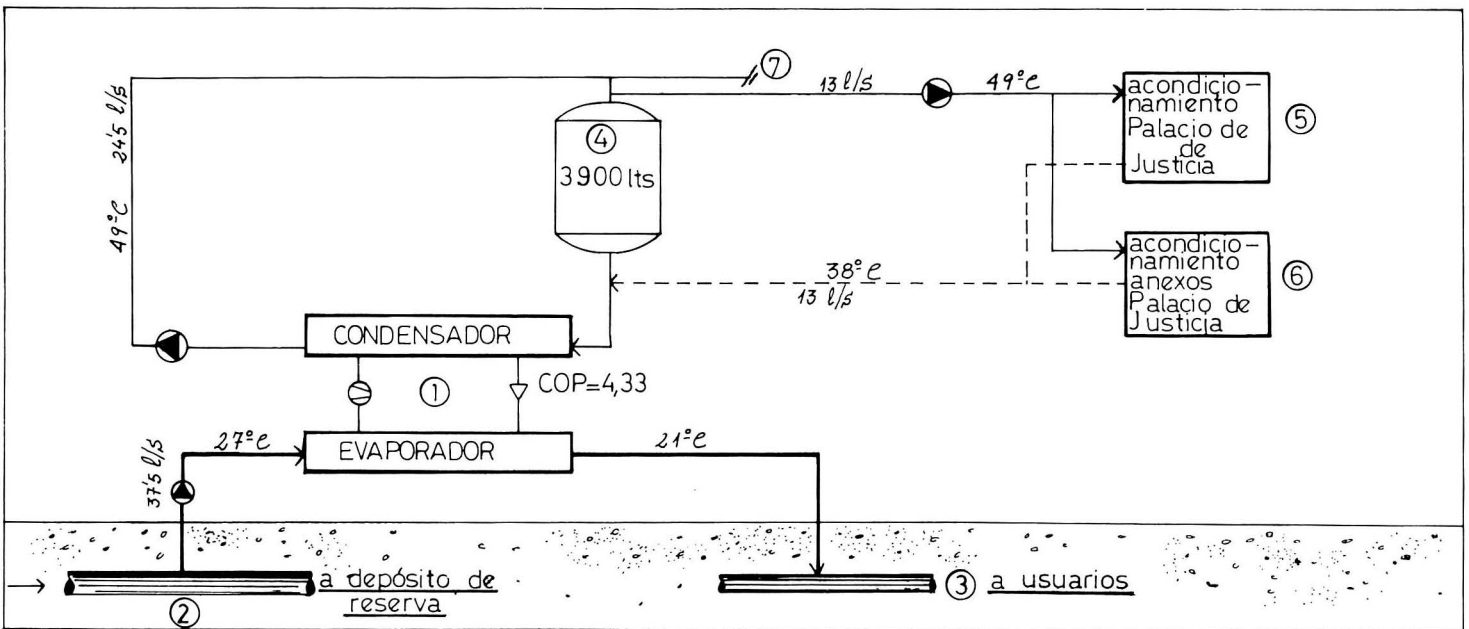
⑦
13 l/s
49°C
acondicionamiento Palacio de Justicia
⑤
24'5 l/s
49°C
④
3900 lts
acondicionamiento anexos Palacio de Justicia
⑥
38°C
13 l/s
CONDENSADOR
①
COP=4,33
27°C
EVAPORADOR
21°C
37'5 l/s
a depósito de reserva
②
③ a usuarios